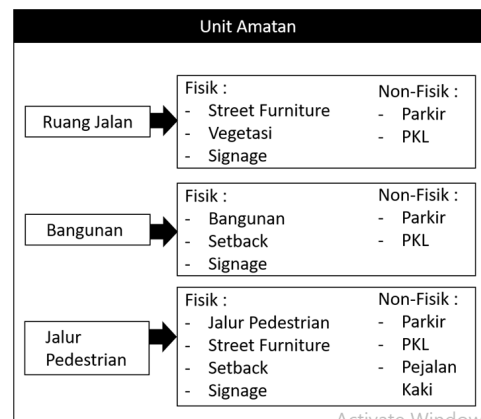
Unit Amatan

Ruang Jalan

Fisik :
- Street Furniture
- Vegetasi
- Signage

Non-Fisik :
- Parkir
- PKL

Bangunan

Fisik :
- Bangunan
- Setback
- Signage

Non-Fisik :
- Parkir
- PKL

Jalur Pedestrian

Fisik :
- Jalur Pedestrian
- Street Furniture
- Setback
- Signage

Non-Fisik :
- Parkir
- PKL
- Pejalan Kaki

Activate Window